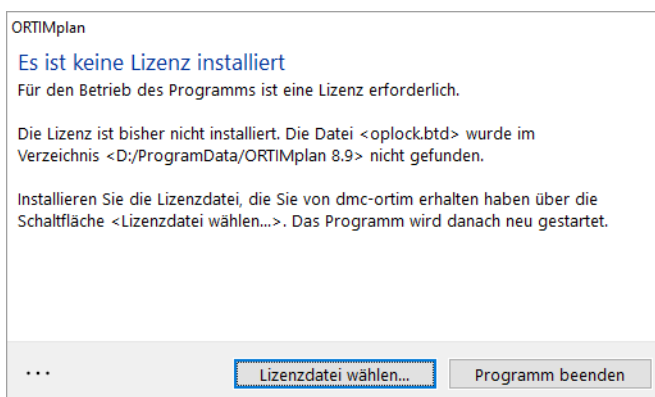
ORTIMplan

Es ist keine Lizenz installiert

Für den Betrieb des Programms ist eine Lizenz erforderlich.

Die Lizenz ist bisher nicht installiert. Die Datei <oplock.btd> wurde im Verzeichnis <D:/ProgramData/ORTIMplan 8.9> nicht gefunden.

Installieren Sie die Lizenzdatei, die Sie von dmc-ortim erhalten haben über die Schaltfläche <Lizenzdatei wählen...>. Das Programm wird danach neu gestartet.

...

Lizenzdatei wählen...

Programm beenden